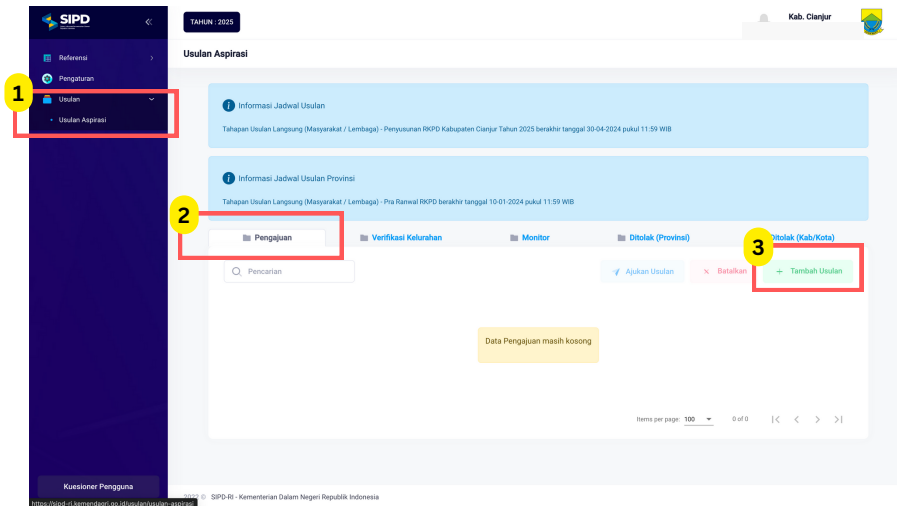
SIPD

Referensi

Pengaturan

Usulan

Usulan Aspirasi

Kuesioner Pengguna

https://sipd-ri.kemendagri.go.id/usulan/usulan-aspirasi

TAHUN : 2025

Kab. Cianjur

Usulan Aspirasi

Informasi Jadwal Usulan

Tahapan Usulan Langsung (Masyarakat / Lembaga) - Penyusunan RKPD Kabupaten Cianjur Tahun 2025 berakhir tanggal 30-04-2024 pukul 11:59 WIB

Informasi Jadwal Usulan Provinsi

Tahapan Usulan Langsung (Masyarakat / Lembaga) - Pra Ranwal RKPD berakhir tanggal 10-01-2024 pukul 11:59 WIB

Pengajuan

Verifikasi Kelurahan

Monitor

Ditolak (Provinsi)

Ditolak (Kab/Kota)

Pencarian

Ajukan Usulan

Batalkan

+ Tambah Usulan

Data Pengajuan masih kosong

Items per page: 100

0 of 0

1

2

3

2023 © SIPD-RI - Kementerian Dalam Negeri Republik Indonesia